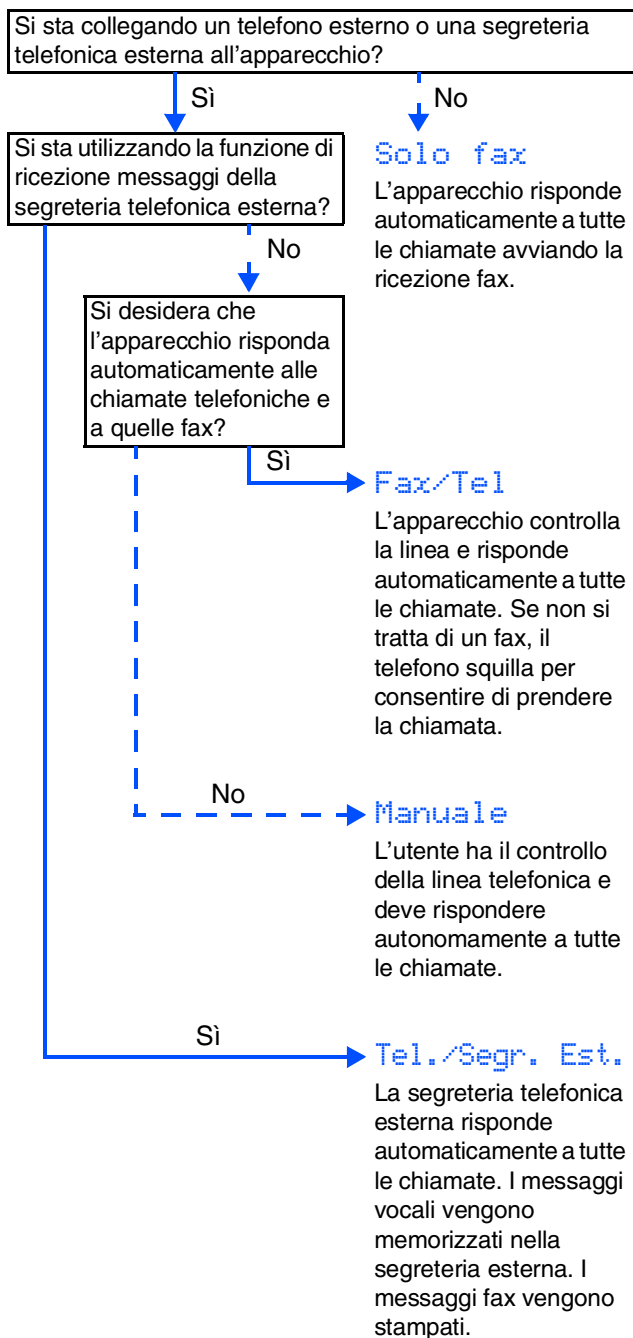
Si sta collegando un telefono esterno o una segreteria telefonica esterna all'apparecchio?

Sì

No

Si sta utilizzando la funzione di ricezione messaggi della segreteria telefonica esterna?

Solo fax

L'apparecchio risponde automaticamente a tutte le chiamate avviando la ricezione fax.

No

Si desidera che l'apparecchio risponda automaticamente alle chiamate telefoniche e a quelle fax?

Sì

Fax/Tel

L'apparecchio controlla la linea e risponde automaticamente a tutte le chiamate. Se non si tratta di un fax, il telefono squilla per consentire di prendere la chiamata.

No

Manuale

L'utente ha il controllo della linea telefonica e deve rispondere autonomamente a tutte le chiamate.

Sì

Tel./Segr. Est.

La segreteria telefonica esterna risponde automaticamente a tutte le chiamate. I messaggi vocali vengono memorizzati nella segreteria esterna. I messaggi fax vengono stampati.